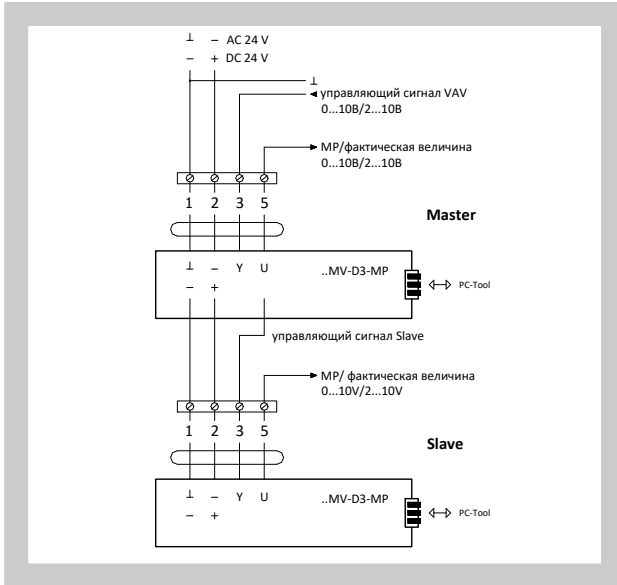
⊥ ~ AC 24 V
– + DC 24 V

⊥

управляющий сигнал VAV
0...10B/2...10B

MP/фактическая величина
0...10B/2...10B

1 2 3 5

Master

⊥ ~ Y U
– +

..MV-D3-MP

PC-Tool

управляющий сигнал Slave

MP/ фактическая величина
0...10V/2...10V

1 2 3 5

Slave

⊥ ~ Y U
– +

..MV-D3-MP

PC-Tool